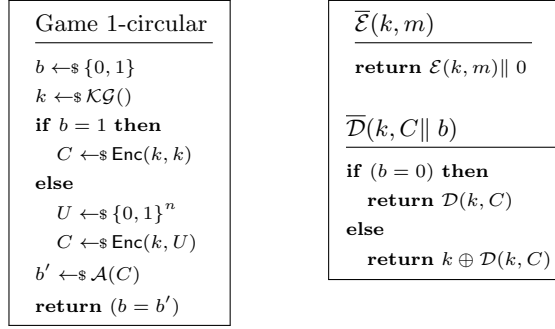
Game 1-circular

$b \leftarrow\$ \{0,1\}$
$k \leftarrow\$ \mathcal{KG}()$
**if** $b = 1$ **then**
$C \leftarrow\$ \mathsf{Enc}(k, k)$
**else**
$U \leftarrow\$ \{0,1\}^n$
$C \leftarrow\$ \mathsf{Enc}(k, U)$
$b' \leftarrow\$ \mathcal{A}(C)$
**return** $(b = b')$

$\overline{\mathcal{E}}(k, m)$

**return** $\mathcal{E}(k, m) \| 0$

$\overline{\mathcal{D}}(k, C \| b)$

**if** $(b = 0)$ **then**
**return** $\mathcal{D}(k, C)$
**else**
**return** $k \oplus \mathcal{D}(k, C)$